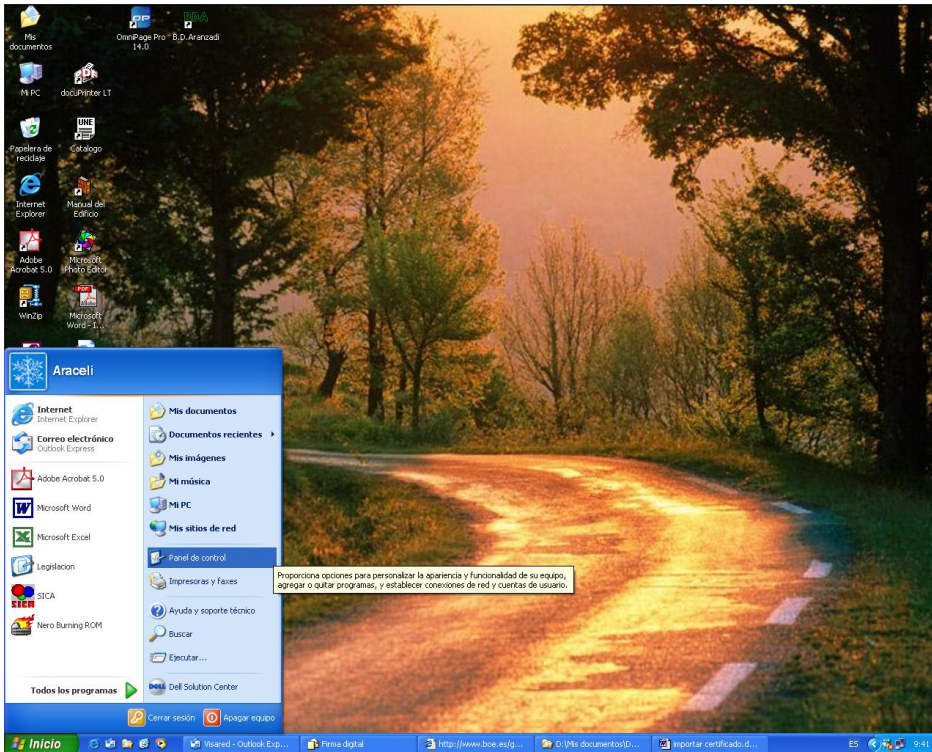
Mis documentos

OmniPage Pro 14.0

BDA

B.D.Aranzadi

Mi PC

docuPrinter LT

UNE

Papelera de reciclaje

Catalogo

Internet Explorer

Manual del Edificio

Adobe Acrobat 5.0

Microsoft Photo Editor

WinZip

PDF

Microsoft Word - 1...

Araceli

Internet
Internet Explorer

Correo electrónico
Outlook Express

Adobe Acrobat 5.0

Microsoft Word

Microsoft Excel

Legislacion

SICA

Nero Burning ROM

Todos los programas

Mis documentos

Documentos recientes

Mis imágenes

Mi música

Mi PC

Mis sitios de red

Panel de control

Impresoras y faxes

Ayuda y soporte técnico

Buscar

Ejecutar...

Dell Solution Center

Proporciona opciones para personalizar la apariencia y funcionalidad de su equipo, agregar o quitar programas, y establecer conexiones de red y cuentas de usuario.

Cerrar sesión

Apagar equipo

Inicio

Visared - Outlook Exp...

Firma digital

http://www.boe.es/g...

D:\Mis documentos\D...

importar certificado.d...

ES

9:41